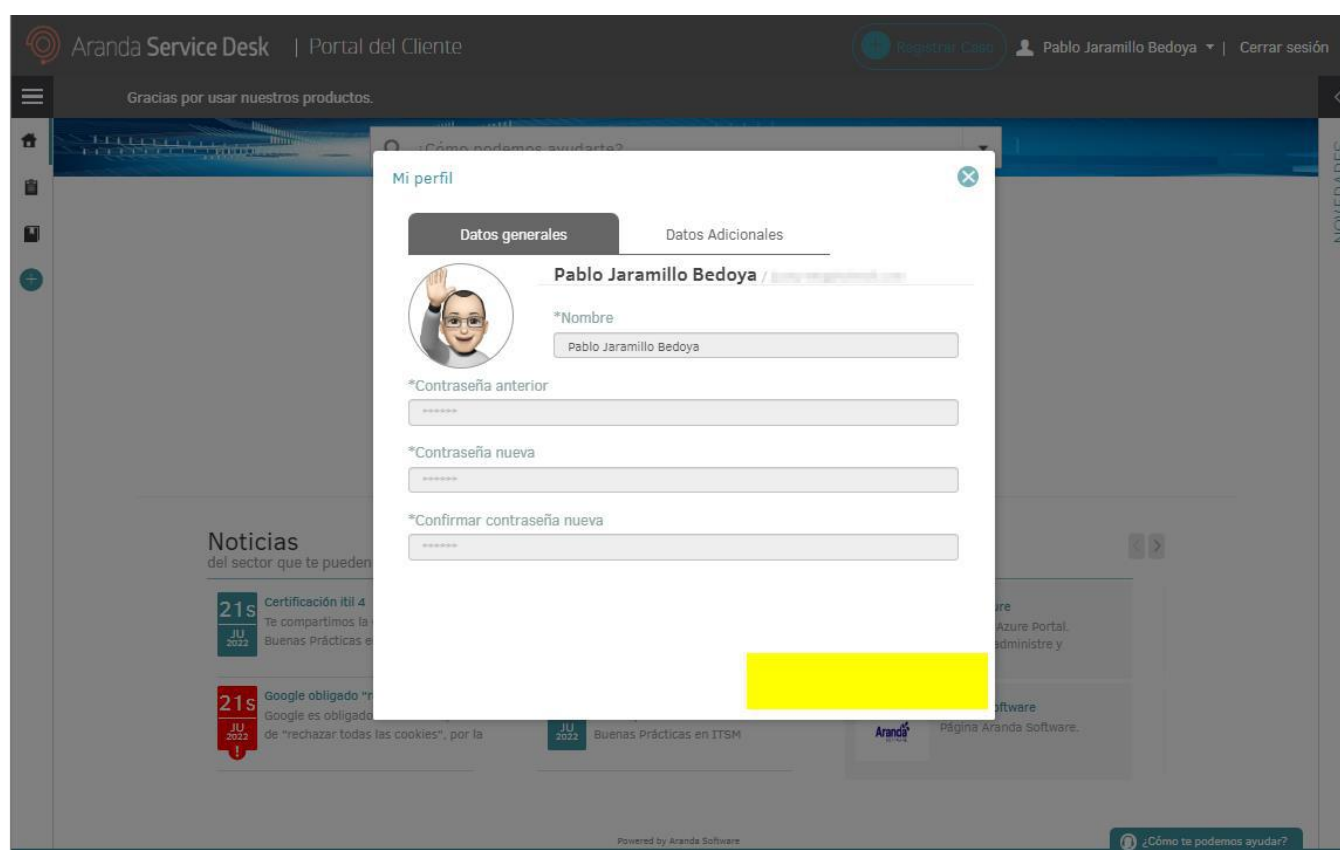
Aranda Service Desk | Portal del Cliente

Registrar Caso

Pablo Jaramillo Bedoya | Cerrar sesión

Gracias por usar nuestros productos.

¿Cómo podemos ayudarte?

NOVEDADES

Mi perfil

Datos generales

Datos Adicionales

Pablo Jaramillo Bedoya / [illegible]

*Nombre

Pablo Jaramillo Bedoya

*Contraseña anterior

******

*Contraseña nueva

******

*Confirmar contraseña nueva

******

Noticias
del sector que te pueden

21s JU 2022 Certificación itil 4 Te compartimos la Buenas Prácticas e

21s JU 2022 Google obligado "r Google es obligado de "rechazar todas las cookies", por la

JU 2022 Buenas Prácticas en ITSM

ure Azure Portal. administre y

ftware Página Aranda Software.

Aranda

Powered by Aranda Software

¿Cómo te podemos ayudar?